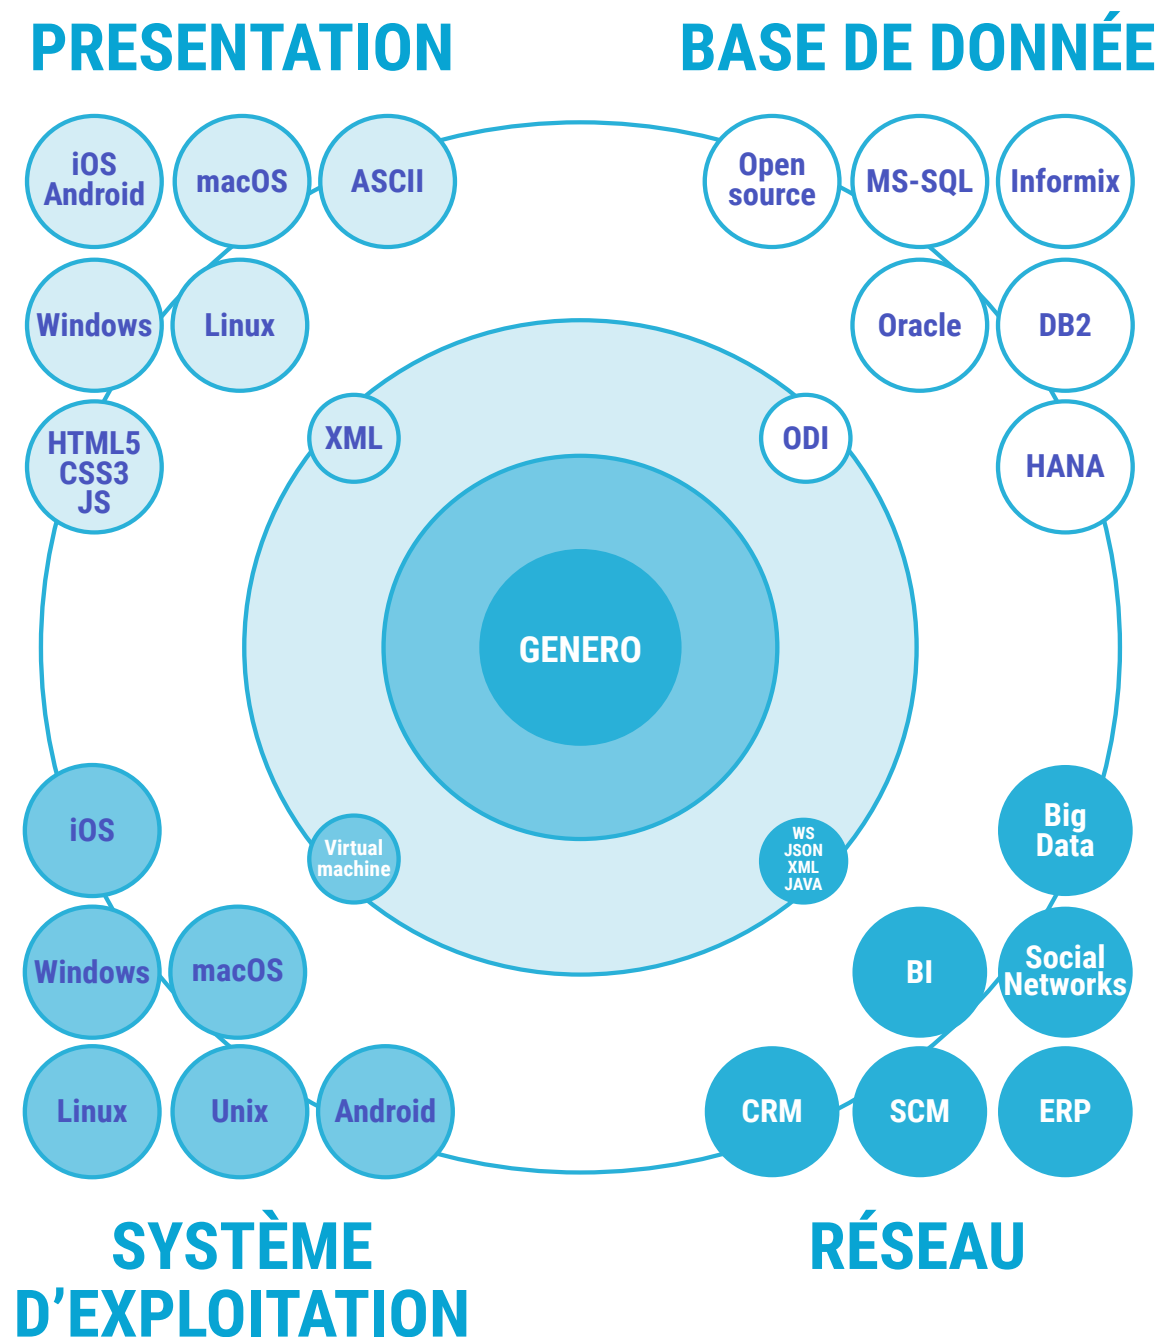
PRESENTATION

BASE DE DONNÉE

iOS Android

macOS

ASCII

Windows

Linux

HTML5 CSS3 JS

Open source

MS-SQL

Informix

Oracle

DB2

HANA

XML

ODI

GENERO

Virtual machine

WS JSON XML JAVA

iOS

Windows

macOS

Linux

Unix

Android

Big Data

BI

Social Networks

CRM

SCM

ERP

SYSTÈME D'EXPLOITATION

RÉSEAU